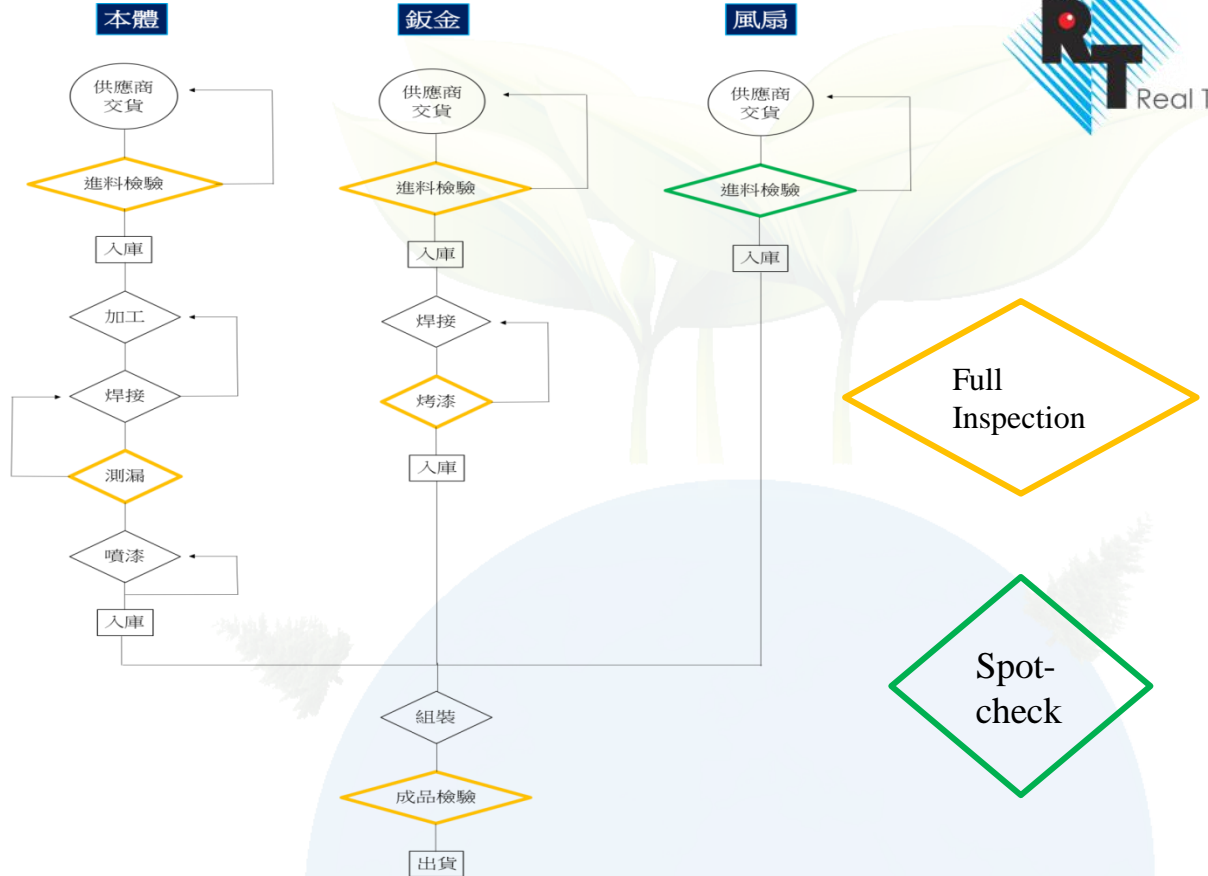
本體

供應商交貨

進料檢驗

入庫

加工

焊接

測漏

噴漆

入庫

鈑金

供應商交貨

進料檢驗

入庫

焊接

烤漆

入庫

風扇

供應商交貨

進料檢驗

入庫

組裝

成品檢驗

出貨

RT Real T

Full Inspection

Spot-check